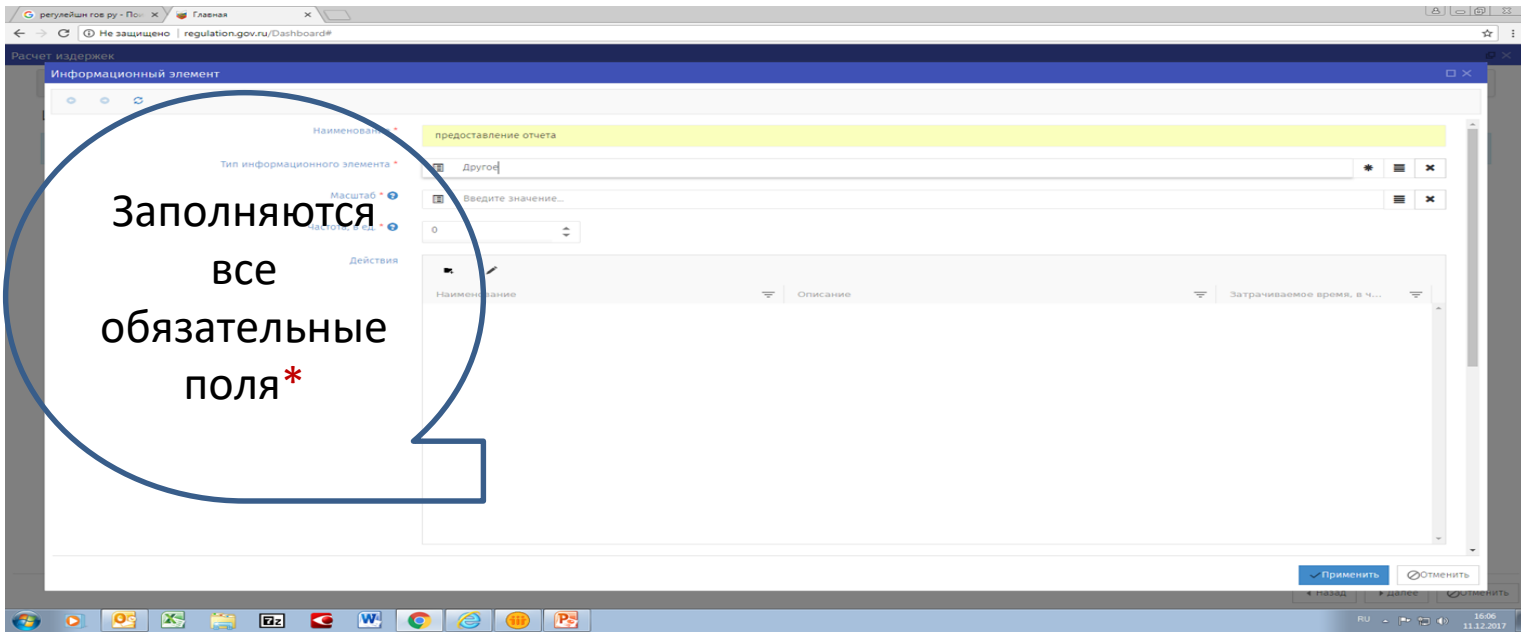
регулейшн гов ру - По ×
Главная ×
Не защищено | regulation.gov.ru/Dashboard#

Расчет издержек

Информационный элемент

Наименован *
предоставление отчета

Тип информационного элемента *
Другое

Масштаб *
Введите значение...

Частота, в ед. *
0

Действия

Наименование
Описание
Затрачиваемое время, в ч...

Заполняются все обязательные поля*

Применить
Отменить

Назад
Далее
Отменить

RU
16:06
11.12.2017